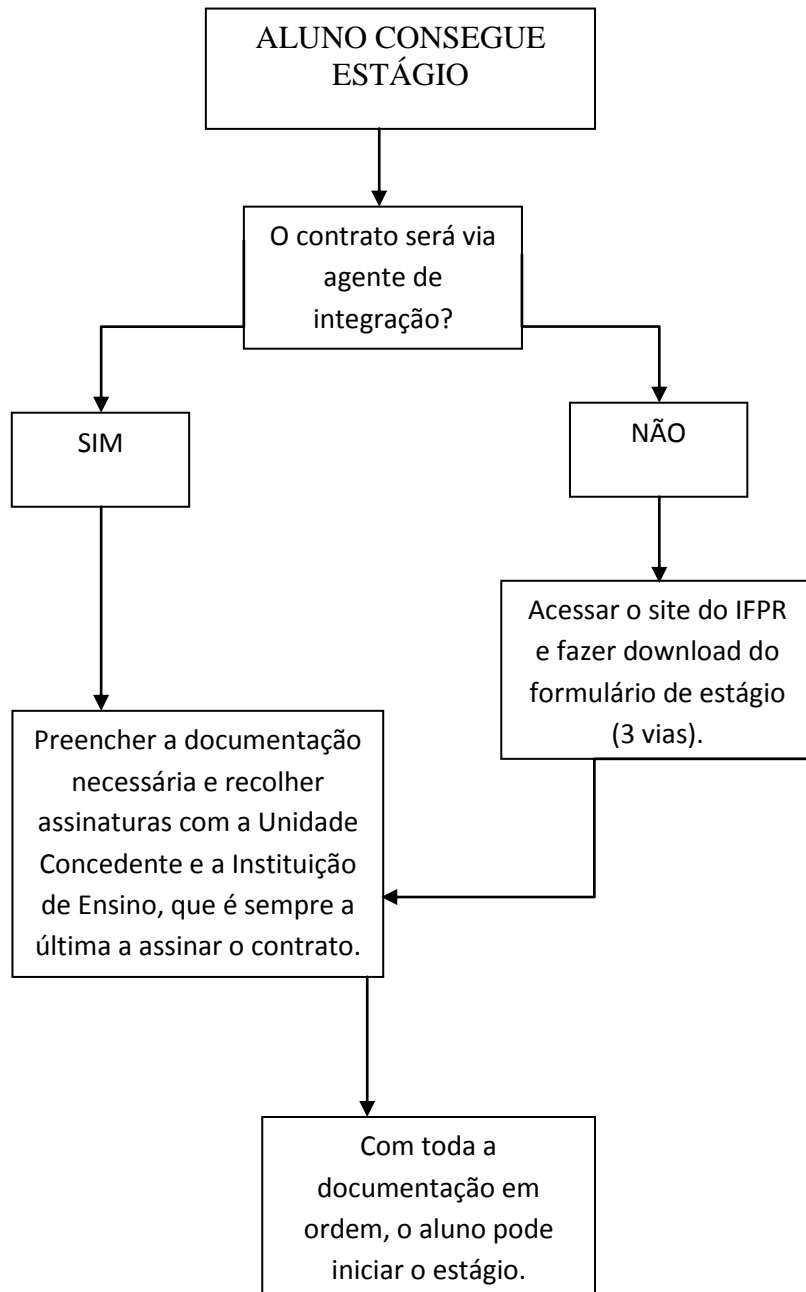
ALUNO CONSEGUE ESTÁGIO

O contrato será via agente de integração?

SIM

NÃO

Acessar o site do IFPR e fazer download do formulário de estágio (3 vias).

Preencher a documentação necessária e recolher assinaturas com a Unidade Concedente e a Instituição de Ensino, que é sempre a última a assinar o contrato.

Com toda a documentação em ordem, o aluno pode iniciar o estágio.